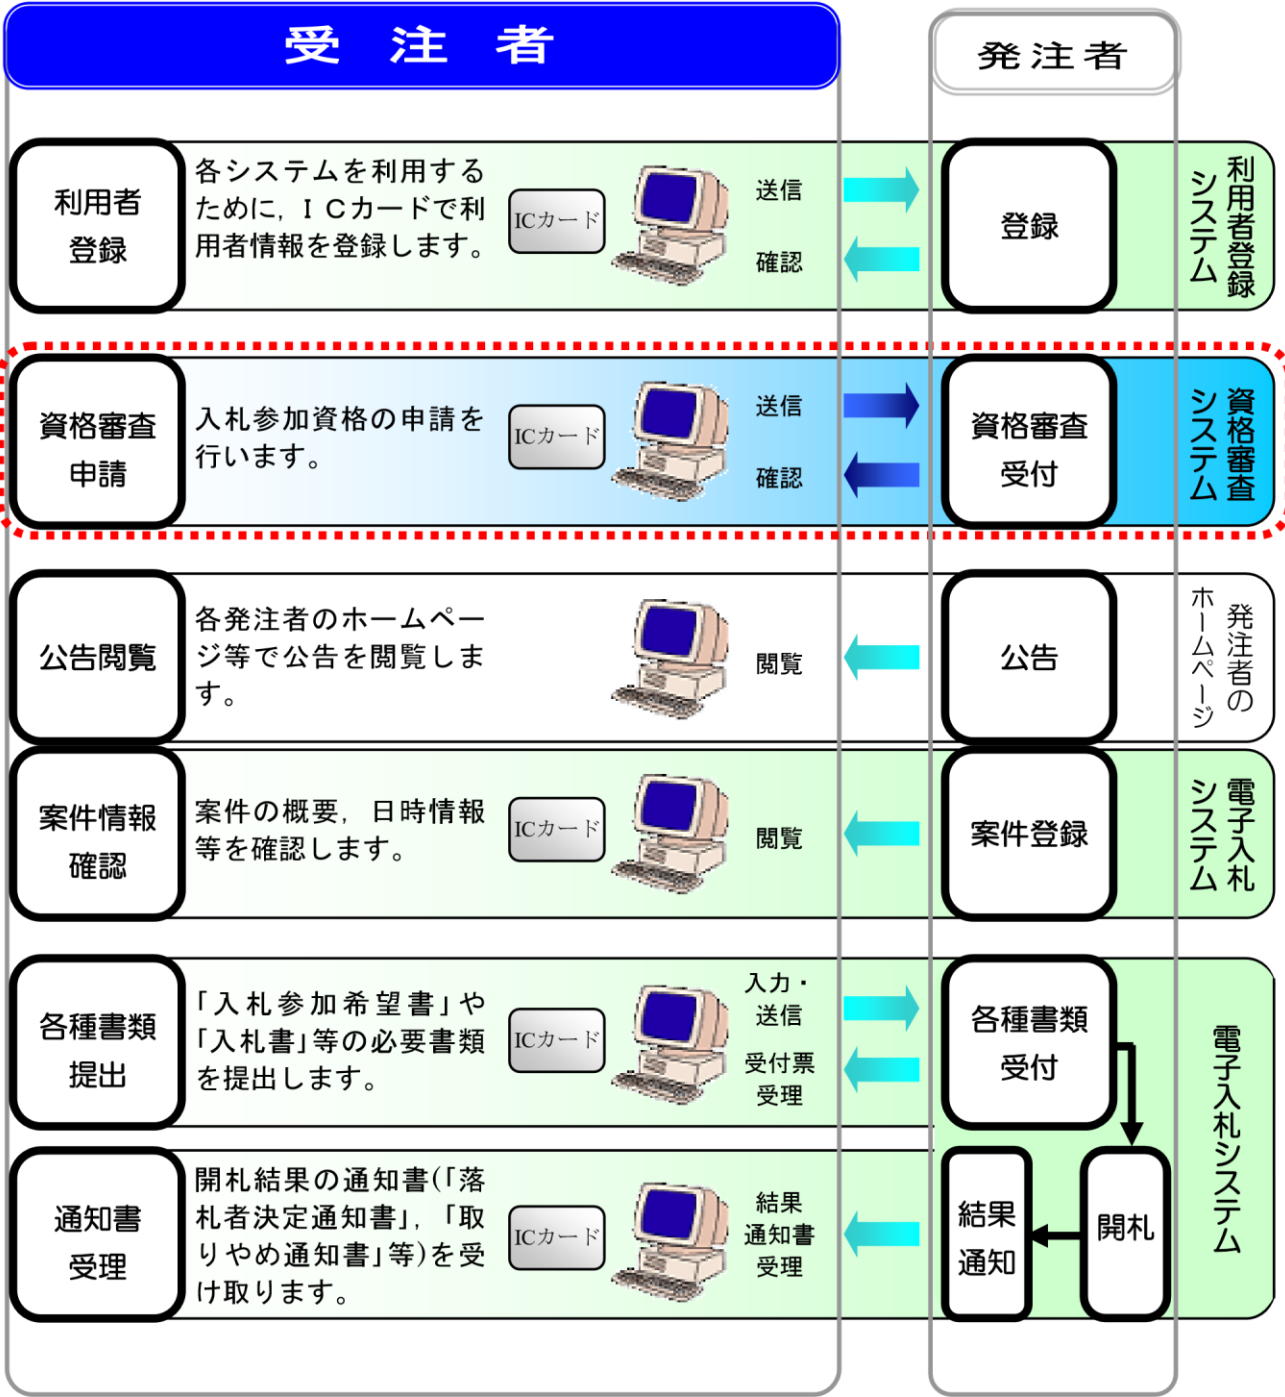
受 注 者

発注者

利用者登録

各システムを利用するために，ＩＣカードで利用者情報を登録します。

ICカード

送信

確認

登録

利用者登録システム

資格審査申請

入札参加資格の申請を行います。

ICカード

送信

確認

資格審査受付

資格審査システム

公告閲覧

各発注者のホームページ等で公告を閲覧します。

閲覧

公告

発注者のホームページ

案件情報確認

案件の概要，日時情報等を確認します。

ICカード

閲覧

案件登録

電子入札システム

各種書類提出

「入札参加希望書」や「入札書」等の必要書類を提出します。

ICカード

入力・送信

受付票受理

各種書類受付

開札

結果通知

電子入札システム

通知書受理

開札結果の通知書(「落札者決定通知書」，「取りやめ通知書」等)を受け取ります。

ICカード

結果通知書受理